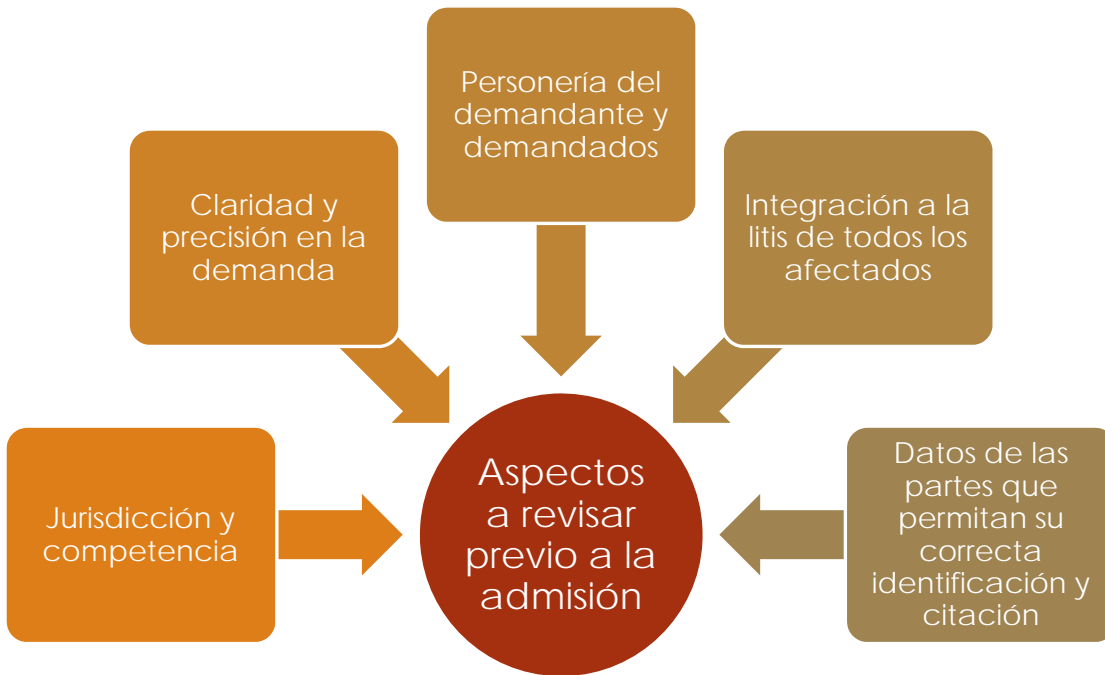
Personería del demandante y demandados

Claridad y precisión en la demanda

Integración a la litis de todos los afectados

Jurisdicción y competencia

Aspectos a revisar previo a la admisión

Datos de las partes que permitan su correcta identificación y citación